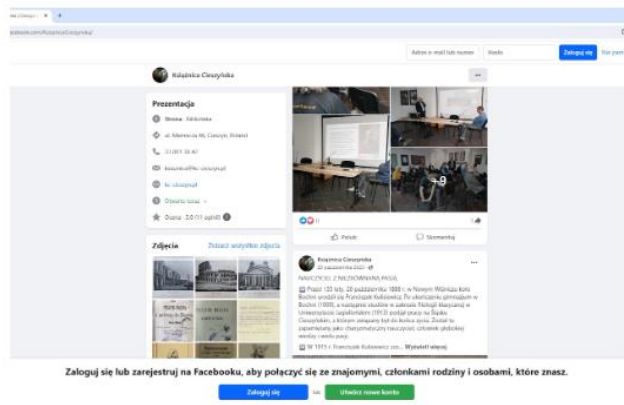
facebook.com/KsiaznicaCieszynska

Adres e-mail lub numer

Hasło

Zaloguj się

Nie pamiętasz

Książnica Cieszyńska

Prezentacja

Strona · Biblioteka

ul. Mennicza 46, Cieszyn, Poland

33 851 38 40

ksiaznica@kc-cieszyn.pl

kc-cieszyn.pl

Otwarte teraz

Ocena · 5,0 (11 opinii)

Zdjęcia

Zobacz wszystkie zdjęcia

+9

11

1

Polub

Skomentuj

Książnica Cieszyńska

20 października 2023

NAUCZYCIEL Z NIEZWYKŁĄ PASJĄ

Ponad 135 lat, 20 października 1888 r. w Nowym Wiśniczu koło Bochni urodził się Franciszek Kubisiewicz. Po ukończeniu gimnazjum w Bochni (1908), a następnie studiów w zakresie filologii klasycznej w Uniwersytecie Jagiellońskim (1913) podjął pracę na Śląsku Cieszyńskim, z którym związany był do końca życia. Został tu zapamiętany jako charyzmatyczny nauczyciel, człowiek głębokiej wiedzy i wielu pasji.

W 1913 r. Franciszek Kubisiewicz zos... Wyświetl więcej

Zaloguj się lub zarejestruj na Facebooku, aby połączyć się ze znajomymi, członkami rodziny i osobami, które znasz.

Zaloguj się

lub

Utwórz nowe konto